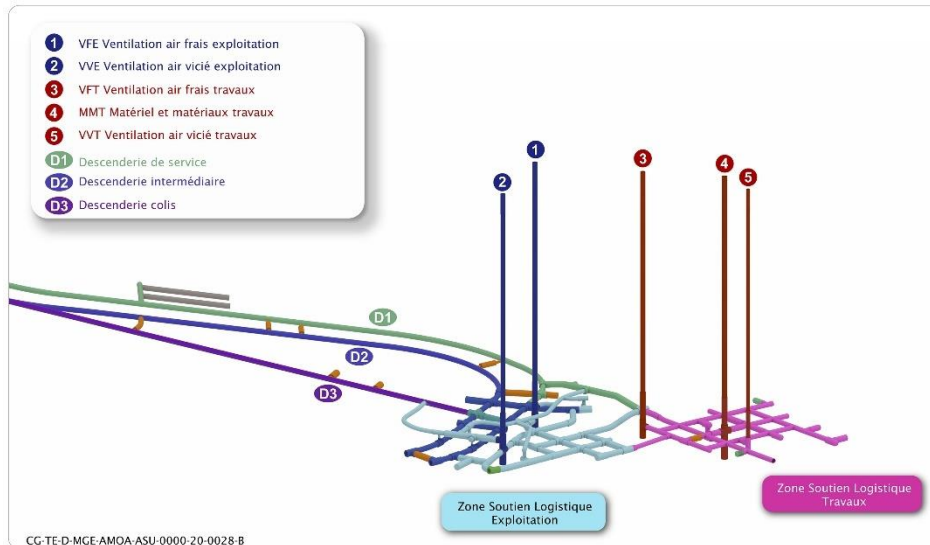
1 VFE Ventilation air frais exploitation
2 VVE Ventilation air vicié exploitation
3 VFT Ventilation air frais travaux
4 MMT Matériel et matériaux travaux
5 VVT Ventilation air vicié travaux
D1 Descenderie de service
D2 Descenderie intermédiaire
D3 Descenderie colis

2
1
3
4
5

D1
D2
D3

Zone Soutien Logistique Exploitation

Zone Soutien Logistique Travaux

CG-TE-D-MGE-AMOA-ASU-0000-20-0028-B